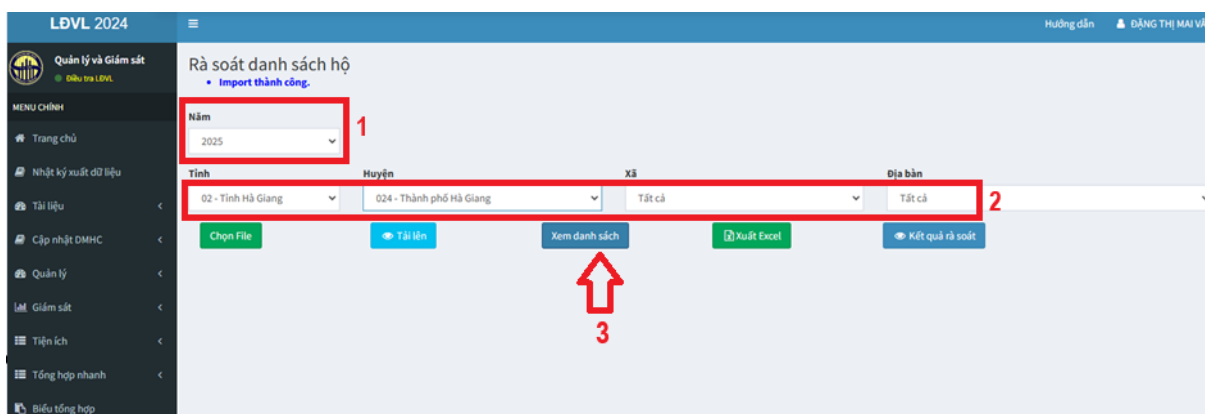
LĐVL 2024
≡
Hướng dẫn
ĐẶNG THỊ MAI VÂ
Quản lý và Giám sát
Điều tra LĐVL
MENU CHÍNH
Trang chủ
Nhật ký xuất dữ liệu
Tài liệu
Cập nhật DMHC
Quản lý
Giám sát
Tiện ích
Tổng hợp nhanh
Biểu tổng hợp

Rà soát danh sách hộ
• Import thành công.
Năm
2025
1
Tỉnh
02 - Tỉnh Hà Giang
Huyện
024 - Thành phố Hà Giang
Xã
Tất cả
Địa bàn
Tất cả
2
Chọn File
Tải lên
Xem danh sách
Xuất Excel
Kết quả rà soát
3